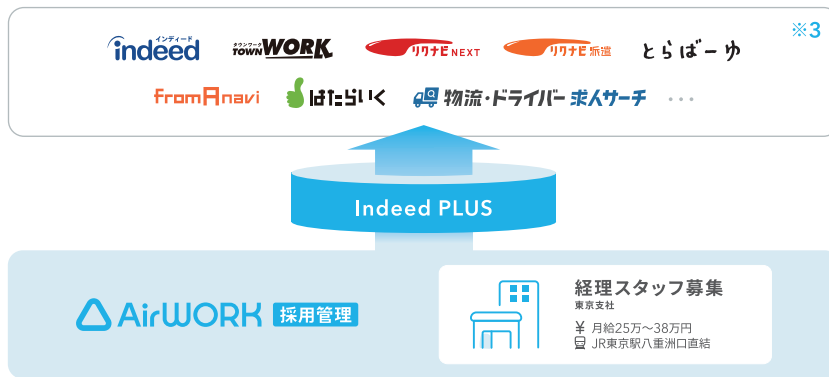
インディード
indeed

タウンワーク
TOWNWORK

リクナビNEXT

リクナビ派遣

とらばーゆ

※3

fromAnavi

はたらいく

物流・ドライバー求人サーチ

・・・

Indeed PLUS

AirWORK 採用管理

経理スタッフ募集
東京支社
月給25万～38万円
JR東京駅八重洲口直結